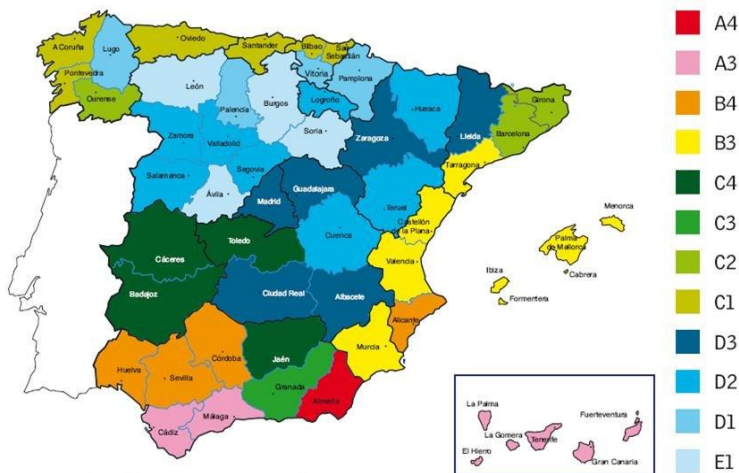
A Coruña
Lugo
Oviedo
Santander
Bilbao
San Sebastián
Pontevedra
Ourense
León
Palencia
Burgos
Vitoria
Pamplona
Logroño
Huesca
Girona
Zamora
Valladolid
Soria
Zaragoza
Lleida
Barcelona
Salamanca
Segovia
Ávila
Guadalajara
Madrid
Tarragona
Teruel
Castellón de la Plana
Menorca
Palma de Mallorca
Cabrera
Cáceres
Toledo
Cuenca
Valencia
Ibiza
Formentera
Badajoz
Ciudad Real
Albacete
Alicante
Córdoba
Jaén
Murcia
Huelva
Sevilla
Granada
Almería
Cádiz
Málaga
La Palma
La Gomera
Tenerife
Fuerteventura
El Hierro
Gran Canaria

A4
A3
B4
B3
C4
C3
C2
C1
D3
D2
D1
E1